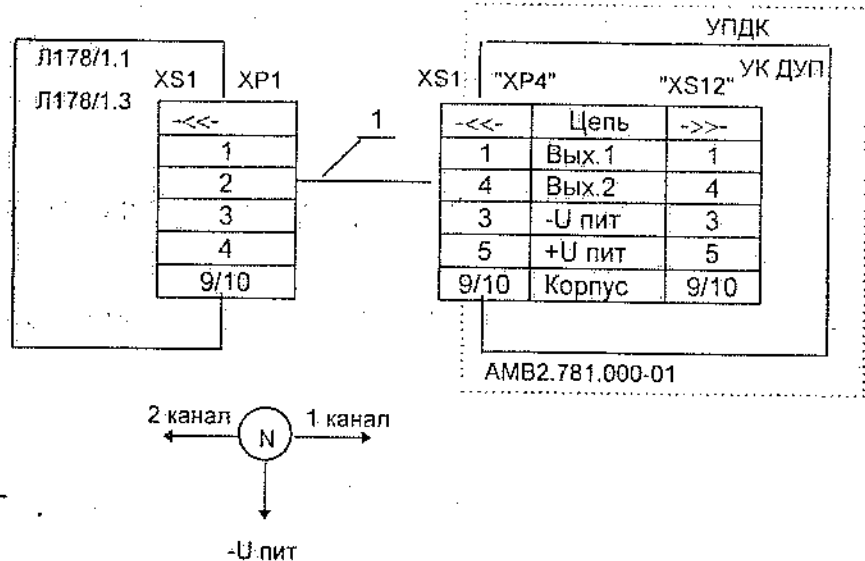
Л178/1.1

Л178/1.3

XS1 XP1

| -<<- |
|---|
| 1 |
| 2 |
| 3 |
| 4 |
| 9/10 |

1

УПДК

XS1 "XP4" "XS12" УК ДУП

| -<<- | Цепь | ->>- |
|---|---|---|
| 1 | Вых.1 | 1 |
| 4 | Вых.2 | 4 |
| 3 | -U пит | 3 |
| 5 | +U пит | 5 |
| 9/10 | Корпус | 9/10 |

АМВ2.781.000-01

2 канал N 1 канал

-U пит